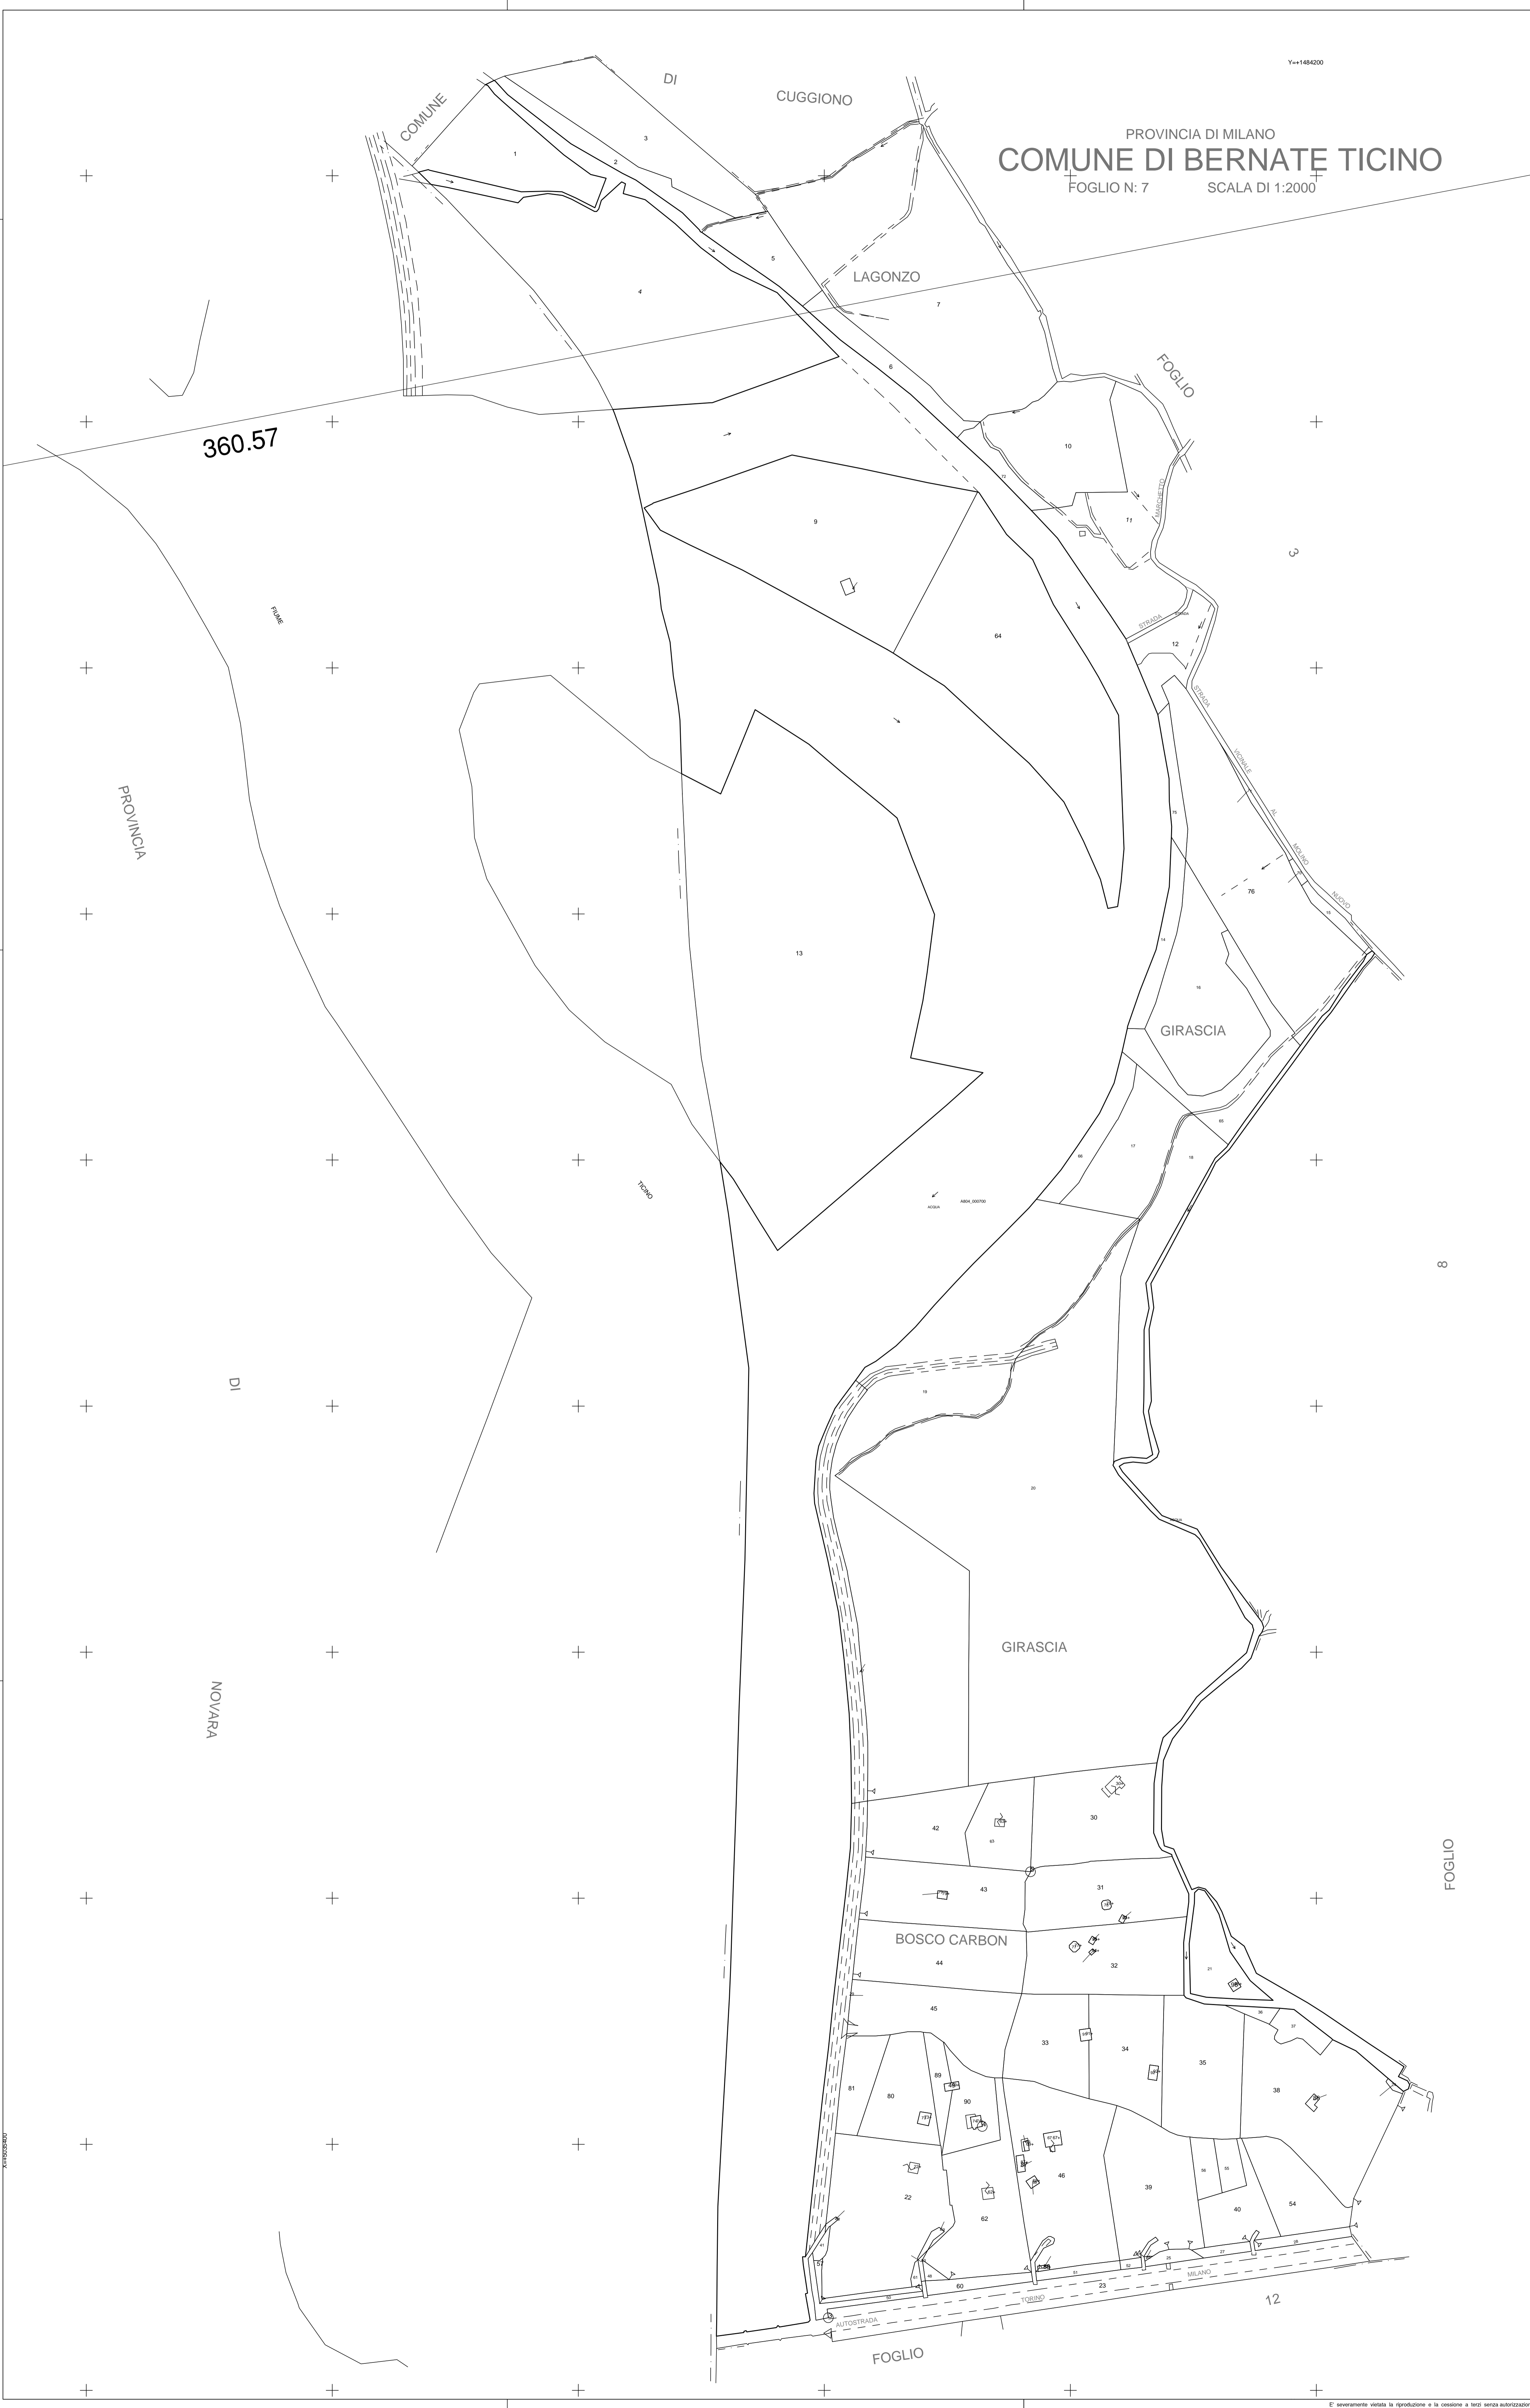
Y=+1484200

COMUNE DI CUGGIONO

PROVINCIA DI MILANO
COMUNE DI BERNATE TICINO
FOGLIO N: 7 SCALA DI 1:2000

1
2
3
4
5
LAGONZO
7
6
FOGLIO 3
360.57
10
11
MARCHETTO
9
FIUME
STRADA
12
64
STRADA VICINALE AL MOLINO NUOVO
75
76
PROVINCIA DI NOVARA
14
13
15
GIRASCIA
65
66
17
18
TICINO
ACQUA
A904_000700
8
19
20
GIRASCIA
30
42
63
43
31
BOSCO CARBON
44
32
21
45
36
37
33
34
35
81
80
89
90
38
22
46
39
40
54
62
FOGLIO
X=+5035400
28
27
25
52
51
60
23
MILANO
TORINO
AUTOSTRADA
12
FOGLIO
E' severamente vietata la riproduzione e la cessione a terzi senza autorizzazio